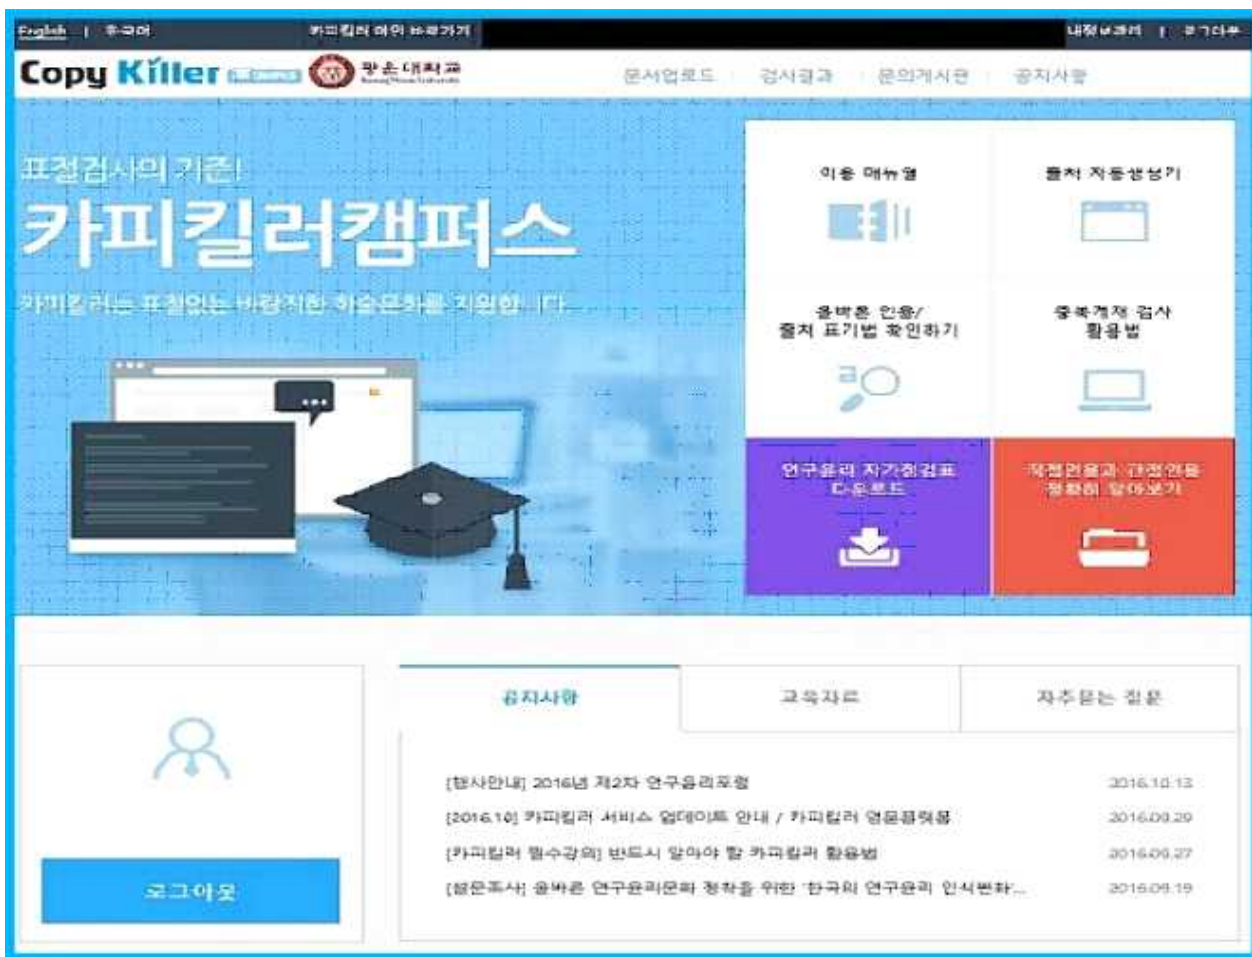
English | 한국어 카피킬러 라이트 바로가기 내정보관리 | 로그아웃

Copy Killer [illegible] 광운대학교

문서업로드 검사결과 문의게시판 공지사항

표절검사의 기준!

카피킬러캠퍼스

카피킬러는 표절없는 바람직한 학술문화를 지원합니다.

이용 매뉴얼

출처 자동생성기

올바른 인용/ 출처 표기법 확인하기

중복게재 검사 활용법

연구윤리 자가점검표 다운로드

직접인용과 간접인용 정확히 알아보기

공지사항 교육자료 자주묻는 질문

로그아웃

[행사안내] 2016년 제2차 연구윤리포럼 2016.10.13
[2016.10] 카피킬러 서비스 업데이트 안내 / 카피킬러 영문표절률 2016.09.29
[카피킬러 필수강의] 반드시 알아야 할 카피킬러 활용법 2016.09.27
[설문조사] 올바른 연구윤리문화 정착을 위한 '한국의 연구윤리 인식변화... 2016.09.19